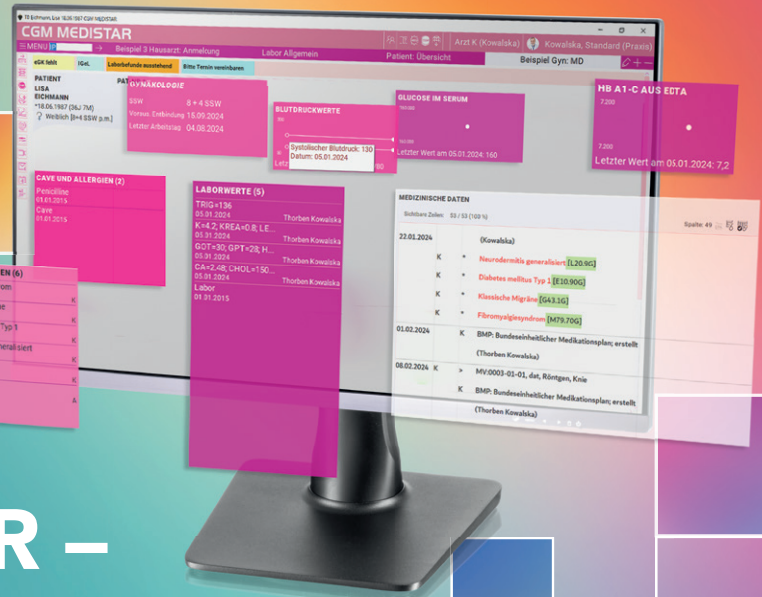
CGM MEDISTAR

MENU

Beispiel 3 Hausarzt: Anmeldung

Labor Allgemein

Patient: Übersicht

Beispiel Gyn: MD

Arzt K (Kowalska)

Kowalska, Standard (Praxis)

eGK fehlt

IGeL

Laborbefunde ausstehend

Bitte Termin vereinbaren

PATIENT

LISA EICHMANN

*18.06.1987 (36J 7M)

Weiblich [8+4 SSW p.m.]

GYNÄKOLOGIE

SSW 8 + 4 SSW

Vorauss. Entbindung 15.09.2024

Letzter Arbeitstag 04.08.2024

BLUTDRUCKWERTE

Systolischer Blutdruck: 130

Datum: 05.01.2024

GLUCOSE IM SERUM

Letzter Wert am 05.01.2024: 160

HB A1-C AUS EDTA

7.200

7.200

Letzter Wert am 05.01.2024: 7,2

CAVE UND ALLERGIEN (2)

Penicilline

01.01.2015

Cave

01.01.2015

LABORWERTE (5)

TRIG=136

05.01.2024 Thorben Kowalska

K=4,2; KREA=0,8; LE...

05.01.2024 Thorben Kowalska

GOT=30; GPT=28; H...

05.01.2024 Thorben Kowalska

CA=2,48; CHOL=150...

05.01.2024 Thorben Kowalska

Labor

01.01.2015

MEDIZINISCHE DATEN

Sichtbare Zeilen 53 / 53 (100 %)

Spalte: 49

22.01.2024 (Kowalska)

K * Neurodermitis generalisiert [L20.9G]

K * Diabetes mellitus Typ 1 [E10.9G]

K * Klassische Migräne [G43.1G]

K * Fibromyalgiesyndrom [M79.70G]

01.02.2024 K BMP: Bundeseinheitlicher Medikationsplan; erstellt (Thorben Kowalska)

08.02.2024 K > MV:0003-01-01, dat, Röntgen, Knie

K BMP: Bundeseinheitlicher Medikationsplan; erstellt (Thorben Kowalska)

EN (6)

Typ 1

eralisiert

R –